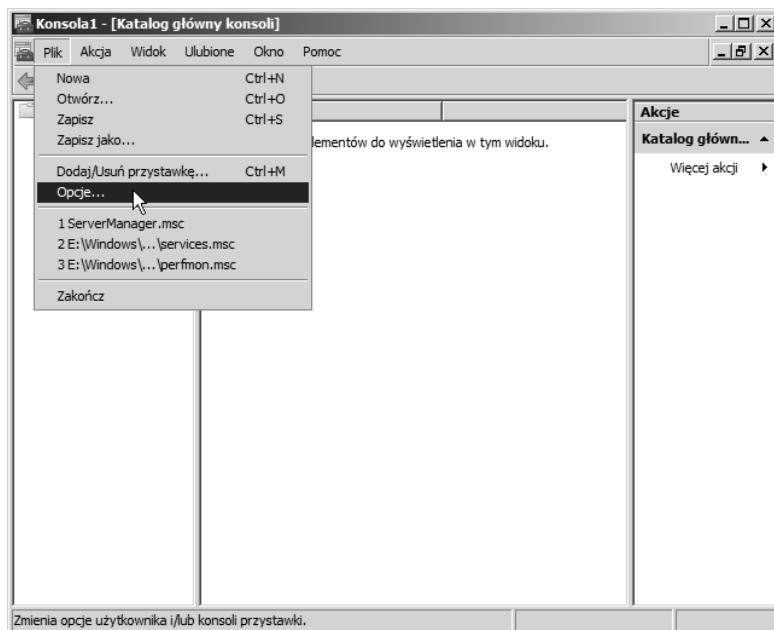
Konsola1 - [Katalog główny konsoli]

Plik Akcja Widok Ulubione Okno Pomoc

Nowa Ctrl+N
Otwórz... Ctrl+O
Zapisz Ctrl+S
Zapisz jako...

Dodaj/Usuń przystawkę... Ctrl+M
Opcje...

1 ServerManager.msc
2 E:\Windows\...\services.msc
3 E:\Windows\...\perfmon.msc

Zakończ

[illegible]lementów do wyświetlenia w tym widoku.

Akcje
Katalog głów...
Więcej akcji

Zmienia opcje użytkownika i/lub konsoli przystawki.